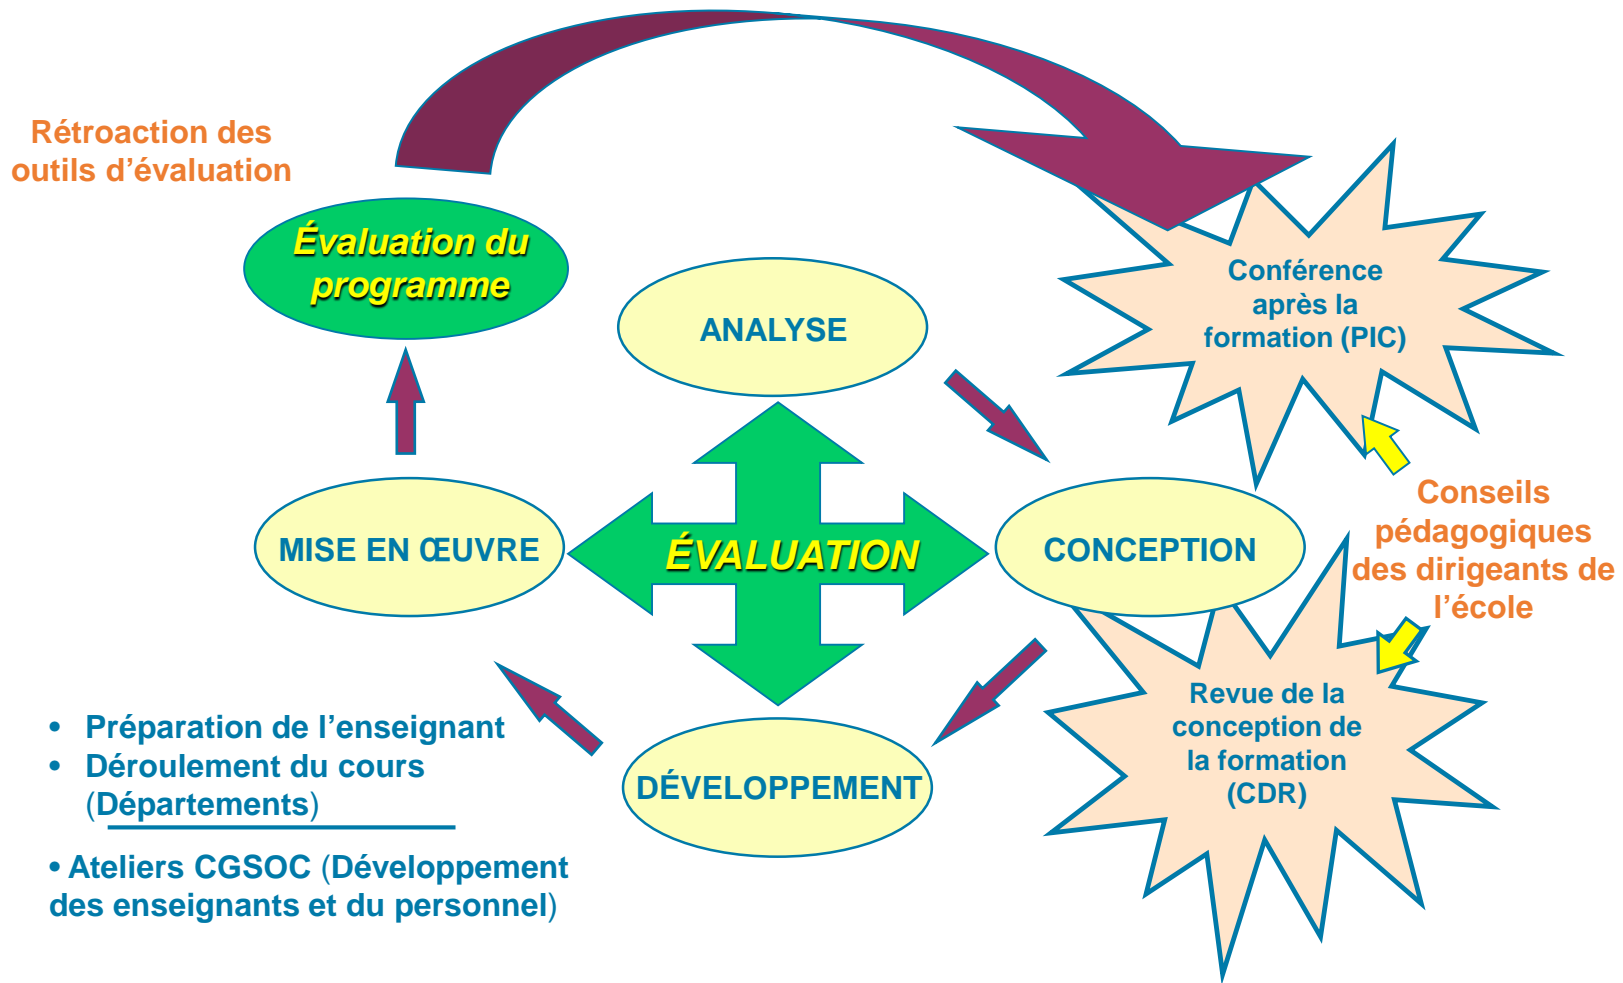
Rétroaction des outils d’évaluation

Évaluation du programme

Conférence après la formation (PIC)

ANALYSE

ÉVALUATION

MISE EN ŒUVRE

CONCEPTION

Conseils pédagogiques des dirigeants de l’école

Revue de la conception de la formation (CDR)

DÉVELOPPEMENT

• Préparation de l’enseignant
• Déroulement du cours (Départements)

• Ateliers CGSOC (Développement des enseignants et du personnel)